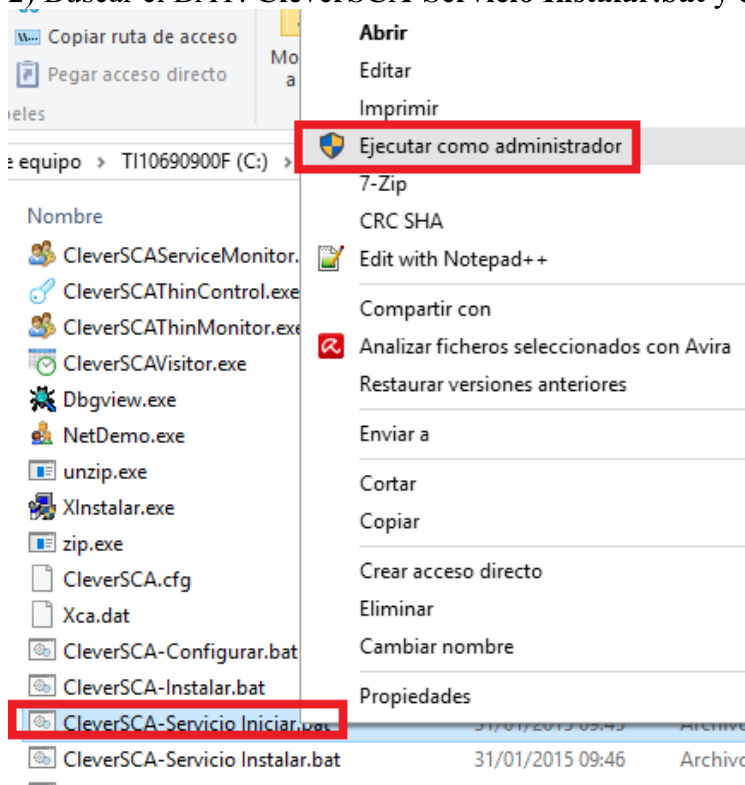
2) Buscar el BAT: CleverSCA-Servicio Instalar.bat y e

Copiar ruta de acceso
Pegar acceso directo
eles

Mo
a

e equipo > TI10690900F (C:) >

Nombre
CleverSCAServiceMonitor.
CleverSCAThinControl.exe
CleverSCAThinMonitor.exe
CleverSCAVisitor.exe
Dbgview.exe
NetDemo.exe
unzip.exe
XInstalar.exe
zip.exe
CleverSCA.cfg
Xca.dat
CleverSCA-Configurar.bat
CleverSCA-Instalar.bat
CleverSCA-Servicio Iniciar.bat 31/01/2015 09:45 Archivo
CleverSCA-Servicio Instalar.bat 31/01/2015 09:46 Archivo

Abrir
Editar
Imprimir
Ejecutar como administrador
7-Zip
CRC SHA
Edit with Notepad++
Compartir con
Analizar ficheros seleccionados con Avira
Restaurar versiones anteriores
Enviar a
Cortar
Copiar
Crear acceso directo
Eliminar
Cambiar nombre
Propiedades